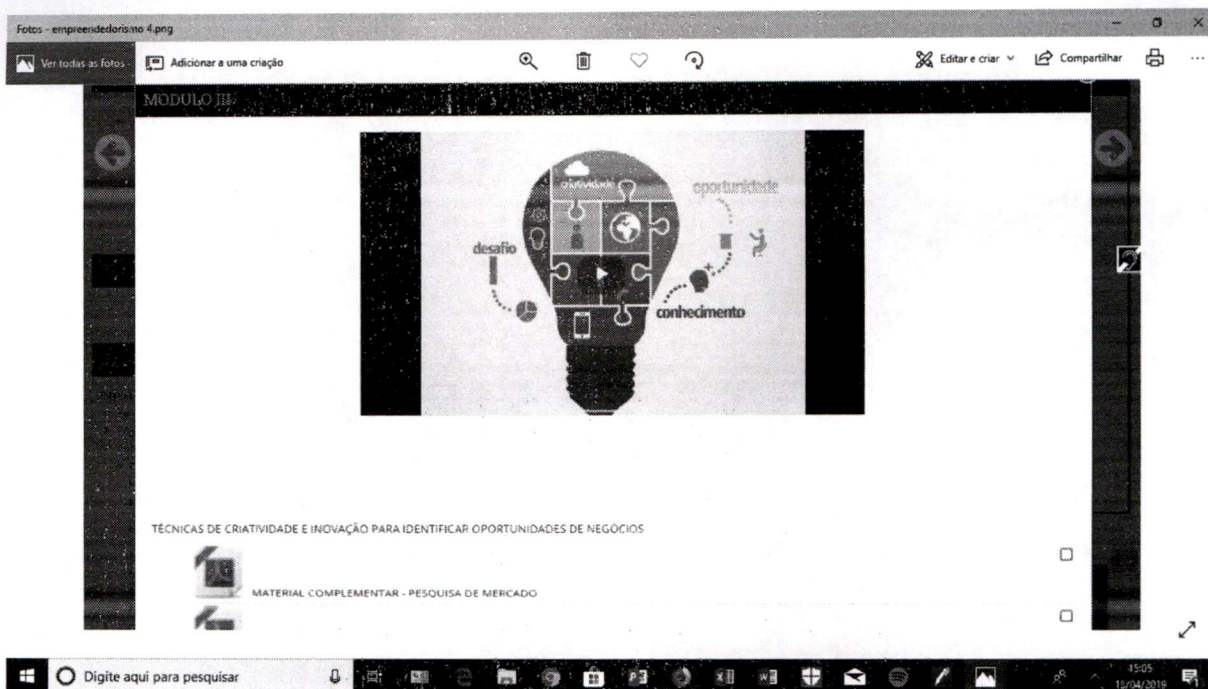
Fotos - empreendedorismo 4.png

Ver todas as fotos

Adicionar a uma criação

Editar e criar

Compartilhar

MODULO III

oportunidade

desafio

conhecimento

TÉCNICAS DE CRIATIVIDADE E INOVAÇÃO PARA IDENTIFICAR OPORTUNIDADES DE NEGÓCIOS

MATERIAL COMPLEMENTAR - PESQUISA DE MERCADO

Digite aqui para pesquisar

15:05
18/04/2019